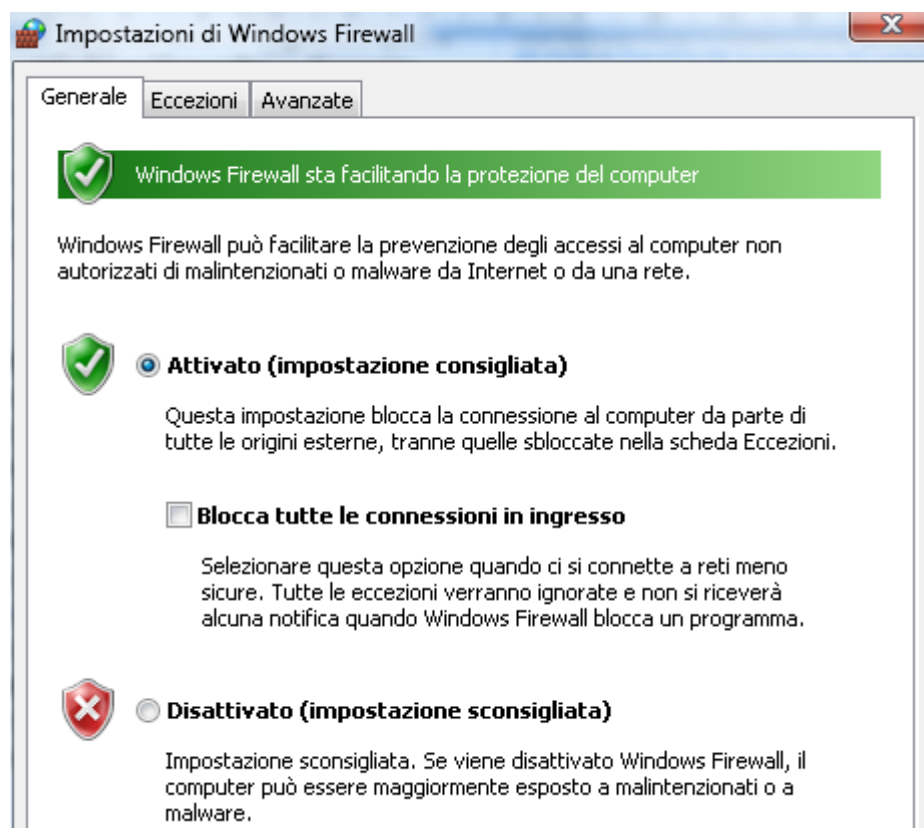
Impostazioni di Windows Firewall

Generale | Eccezioni | Avanzate

Windows Firewall sta facilitando la protezione del computer

Windows Firewall può facilitare la prevenzione degli accessi al computer non autorizzati di malintenzionati o malware da Internet o da una rete.

Attivato (impostazione consigliata)

Questa impostazione blocca la connessione al computer da parte di tutte le origini esterne, tranne quelle sbloccate nella scheda Eccezioni.

Blocca tutte le connessioni in ingresso

Selezionare questa opzione quando ci si connette a reti meno sicure. Tutte le eccezioni verranno ignorate e non si riceverà alcuna notifica quando Windows Firewall blocca un programma.

Disattivato (impostazione sconsigliata)

Impostazione sconsigliata. Se viene disattivato Windows Firewall, il computer può essere maggiormente esposto a malintenzionati o a malware.